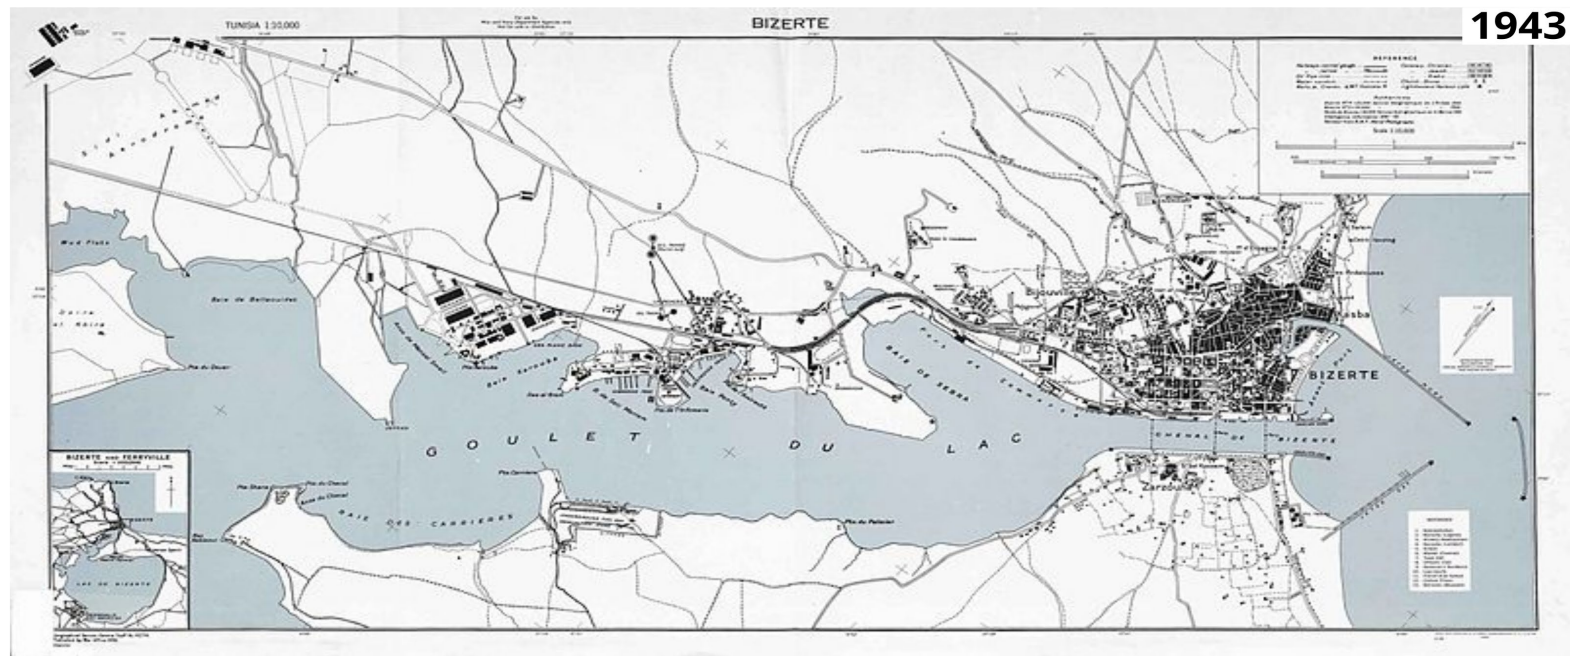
1943

TUNISIA 1:10,000

BIZERTE

REFERENCE

Scale 1:10,000

Oued Tinja

Baie de Bellecuidas

Pte du Douar

Baie de Sebra

GOULET DU LAC

CHENAL DE BIZERTE

BIZERTE

Kasba

Zarzouna

BAIE DES CARRIERES

Pte Carrieres

Pte du Chenal

Pte du Pellerier

BIZERTE AND FERRYVILLE

LAC DE BIZERTE